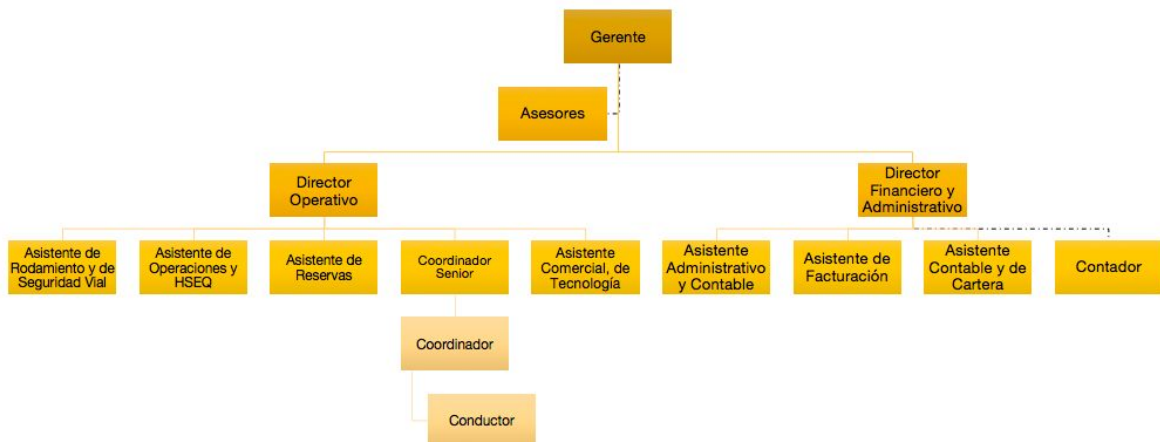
Gerente

Asesores

Director Operativo

Director Financiero y Administrativo

Asistente de Rodamiento y de Seguridad Vial

Asistente de Operaciones y HSEQ

Asistente de Reservas

Coordinador Senior

Asistente Comercial, de Tecnología

Asistente Administrativo y Contable

Asistente de Facturación

Asistente Contable y de Cartera

Contador

Coordinador

Conductor